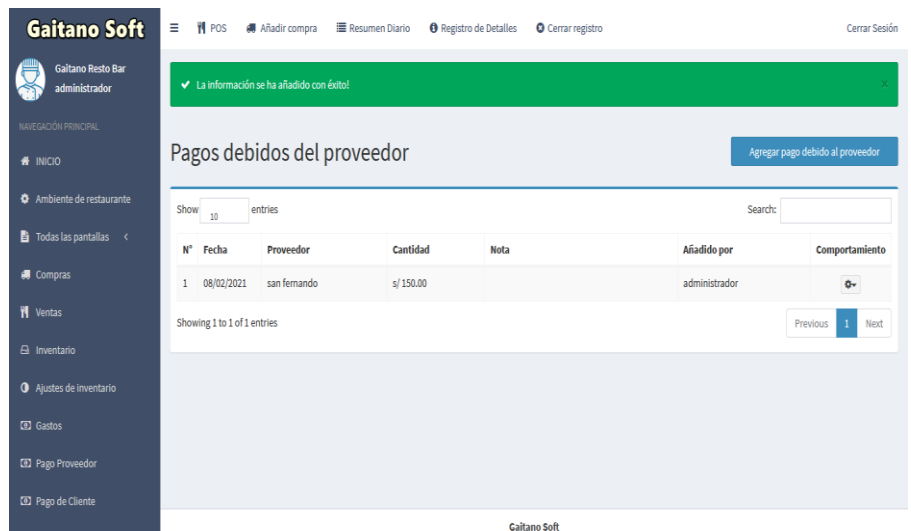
Gaitano Soft

POS Añadir compra Resumen Diario Registro de Detalles Cerrar registro Cerrar Sesión

Gaitano Resto Bar
administrador

NAVEGACIÓN PRINCIPAL

INICIO
Ambiente de restaurante
Todas las pantallas <
Compras
Ventas
Inventario
Ajustes de inventario
Gastos
Pago Proveedor
Pago de Cliente

✔ La información se ha añadido con éxito!

×

Pagos debidos del proveedor

Agregar pago debido al proveedor

Show 10 entries

Search:

| N° | Fecha | Proveedor | Cantidad | Nota | Añadido por | Comportamiento |
|---|---|---|---|---|---|---|
| 1 | 08/02/2021 | san fernando | s/ 150.00 | | administrador | |

Showing 1 to 1 of 1 entries

Previous 1 Next

Gaitano Soft